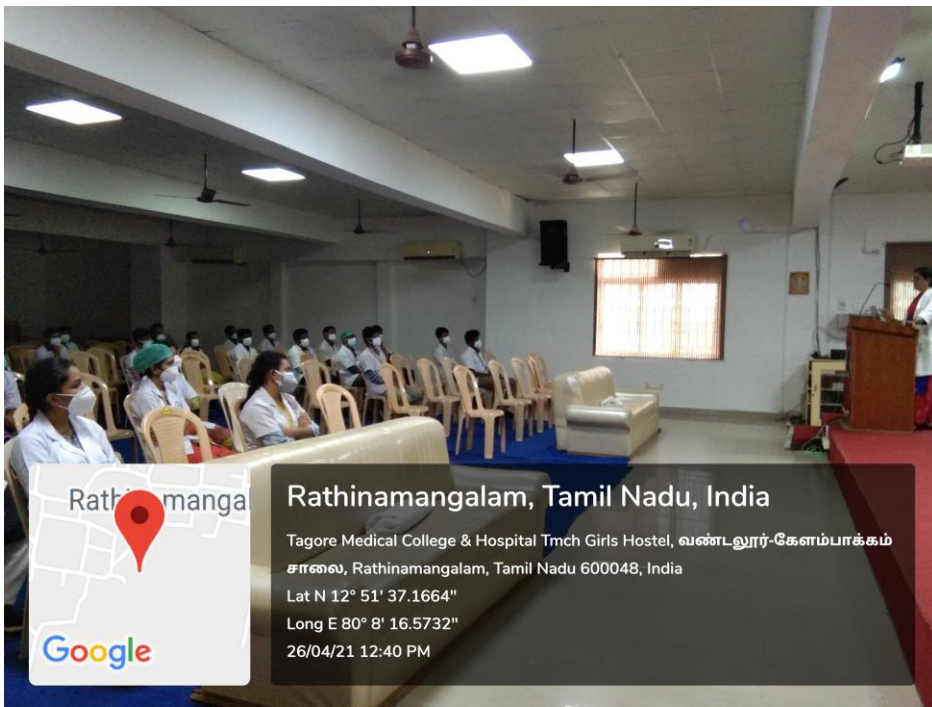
Rathi manga

Google

Rathinamangalam, Tamil Nadu, India

Tagore Medical College & Hospital Tmch Girls Hostel, வண்டலூர்-கேளம்பாக்கம் சாலை, Rathinamangalam, Tamil Nadu 600048, India
Lat N 12° 51' 37.1664"
Long E 80° 8' 16.5732"
26/04/21 12:40 PM